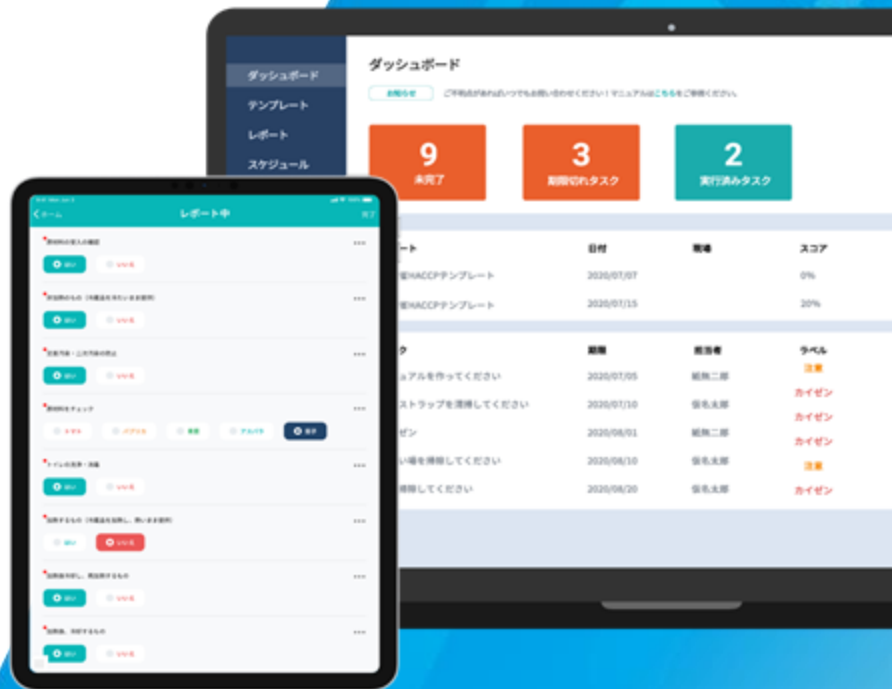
ダッシュボード
テンプレート
レポート
スケジュール

ダッシュボード

お知らせ　ご不明点があればいつでもお問い合わせください！マニュアルはこちらをご参照ください。

9
未完了

3
期限切れタスク

2
実行済みタスク

| ート | 日付 | 現場 | スコア |
|---|---|---|---|
| 衛HACCPテンプレート | 2020/07/07 | | 0% |
| 衛HACCPテンプレート | 2020/07/15 | | 20% |

| ク | 期限 | 担当者 | ラベル |
|---|---|---|---|
| ュアルを作ってください | 2020/07/05 | 観熊二郎 | 注意 |
| ストラップを清掃してください | 2020/07/10 | 仮名太郎 | カイゼン |
| ゼン | 2020/08/01 | 観熊二郎 | カイゼン |
| い場を掃除してください | 2020/08/10 | 仮名太郎 | カイゼン |
| 掃除してください | 2020/08/20 | 仮名太郎 | カイゼン |

ホーム　レポート中　完了

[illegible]
はい　いいえ
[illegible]
はい　いいえ
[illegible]
はい　いいえ
原材料をチェック
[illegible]
トイレの洗浄・消毒
はい　いいえ
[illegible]
はい　いいえ
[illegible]
はい　いいえ
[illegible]
はい　いいえ